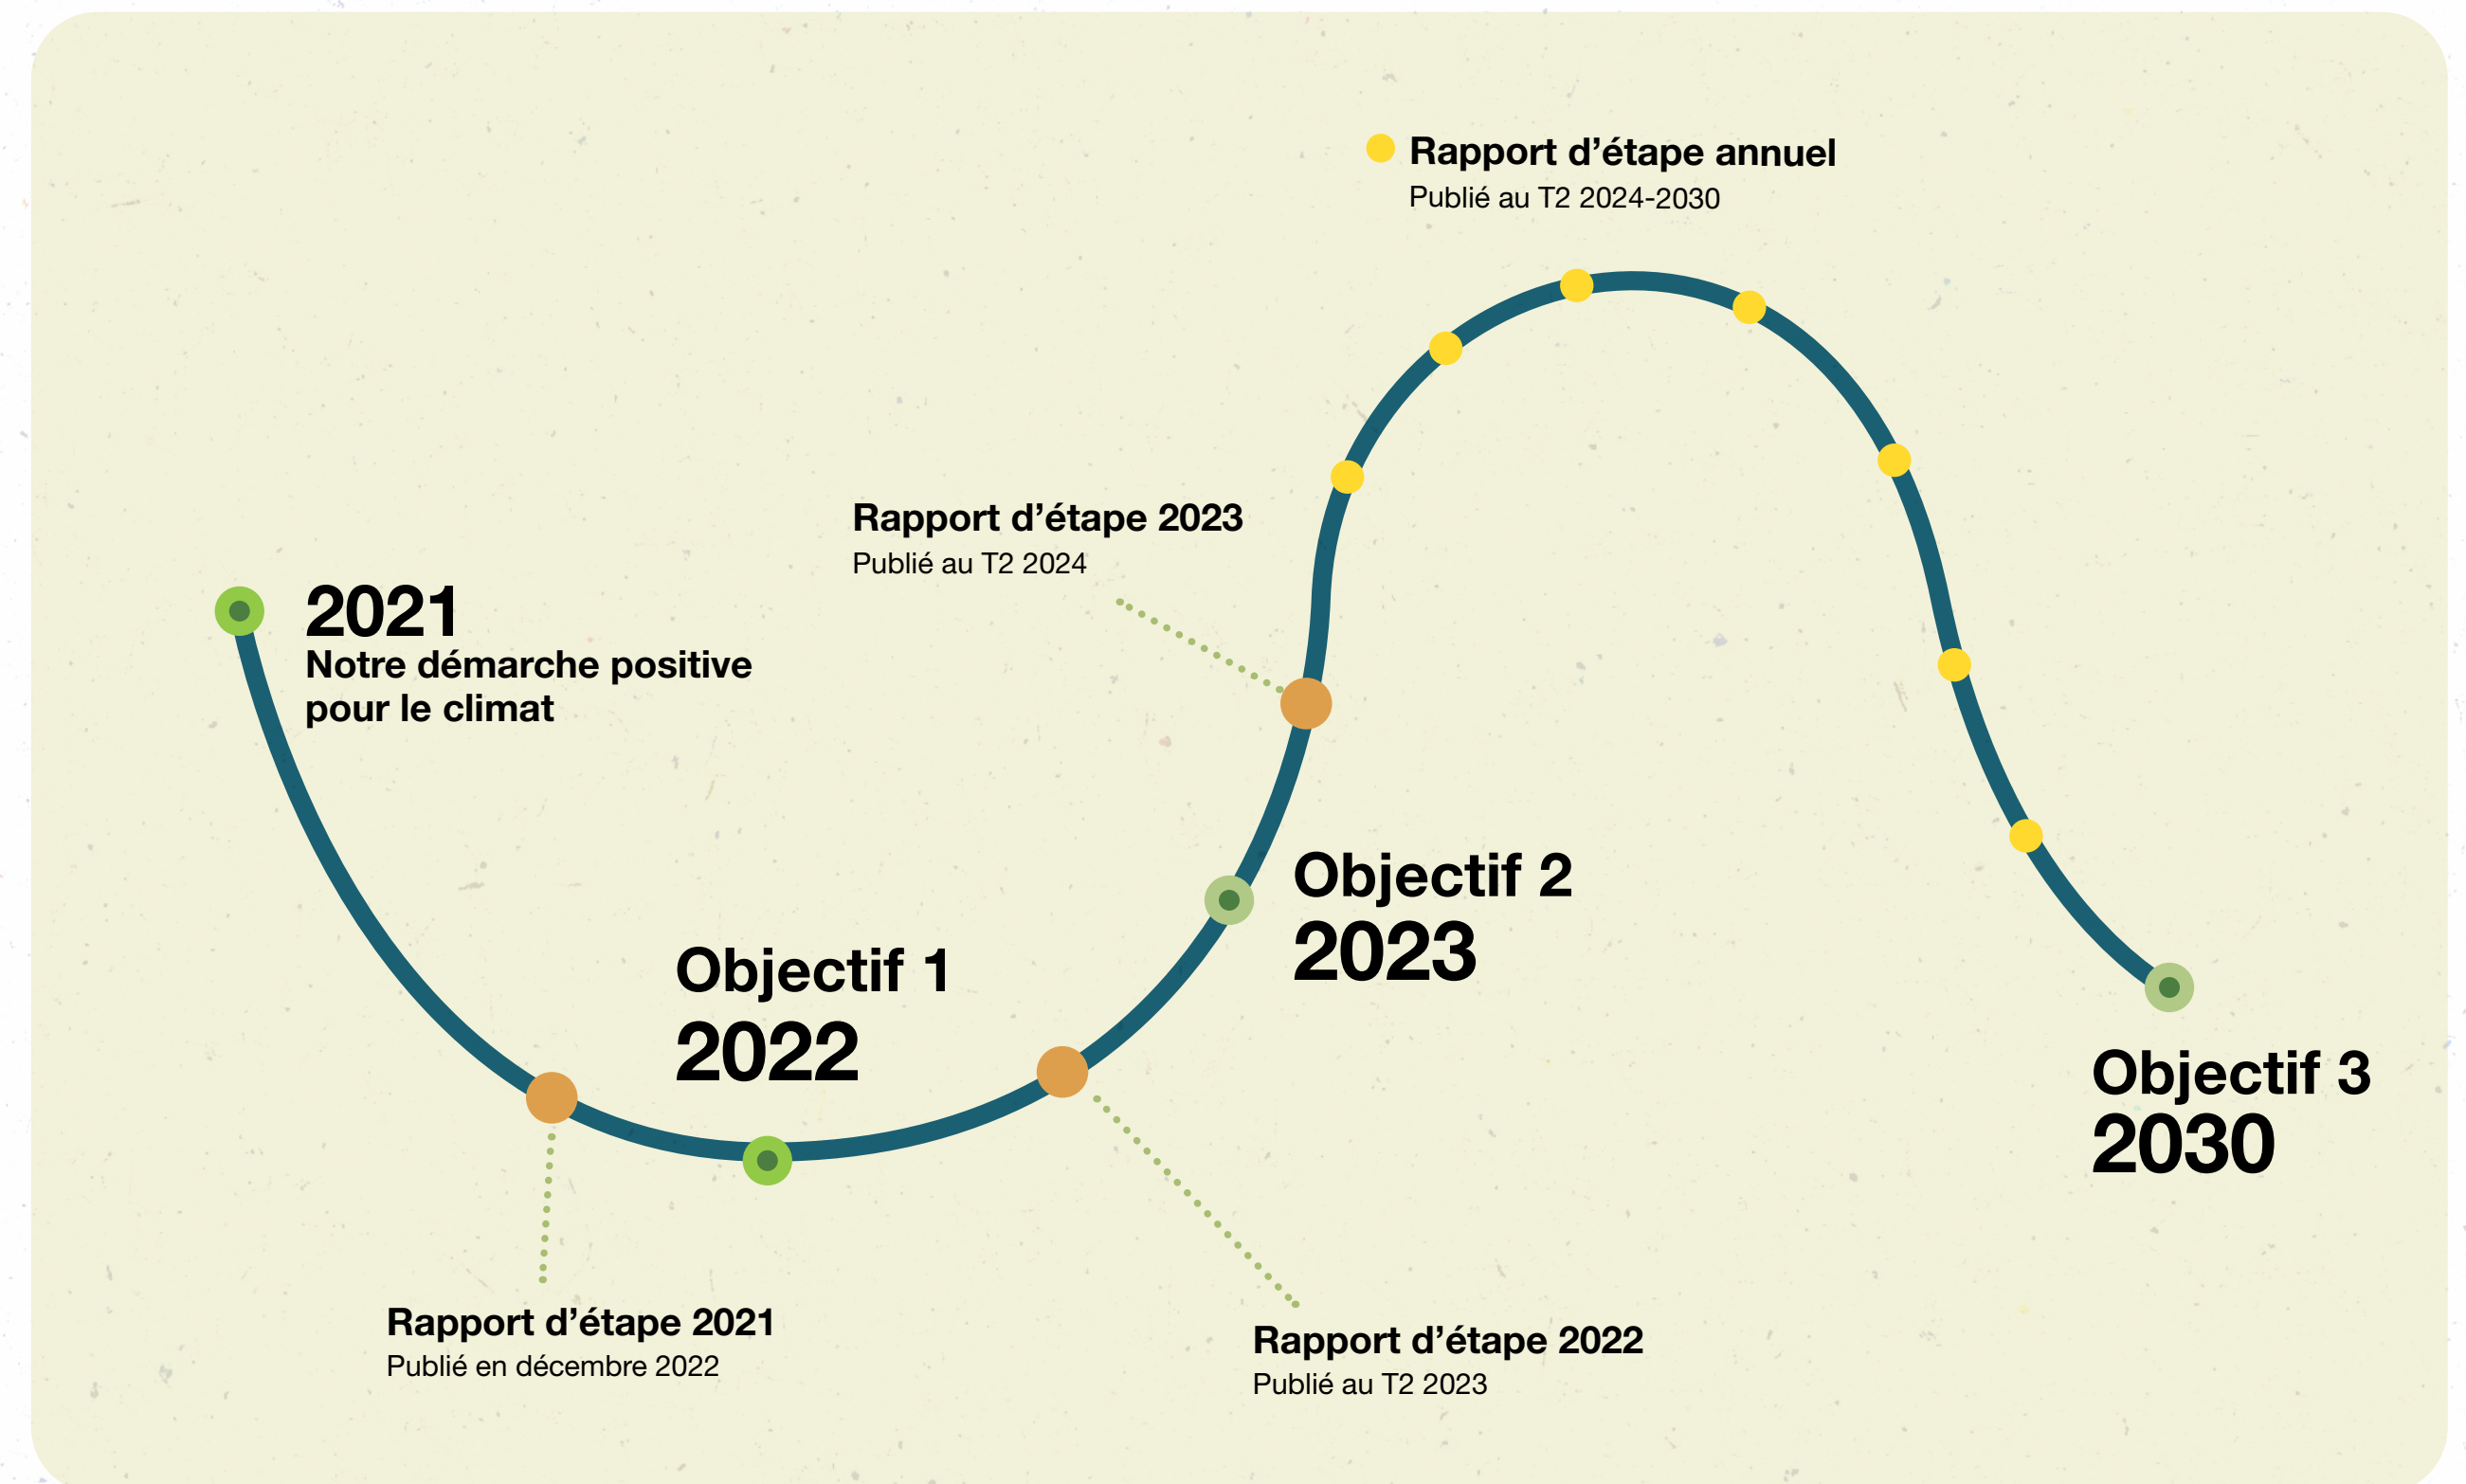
Rapport d'étape annuel
Publié au T2 2024-2030

Rapport d'étape 2023
Publié au T2 2024

2021
Notre démarche positive pour le climat

Objectif 2
2023

Objectif 1
2022

Objectif 3
2030

Rapport d'étape 2021
Publié en décembre 2022

Rapport d'étape 2022
Publié au T2 2023